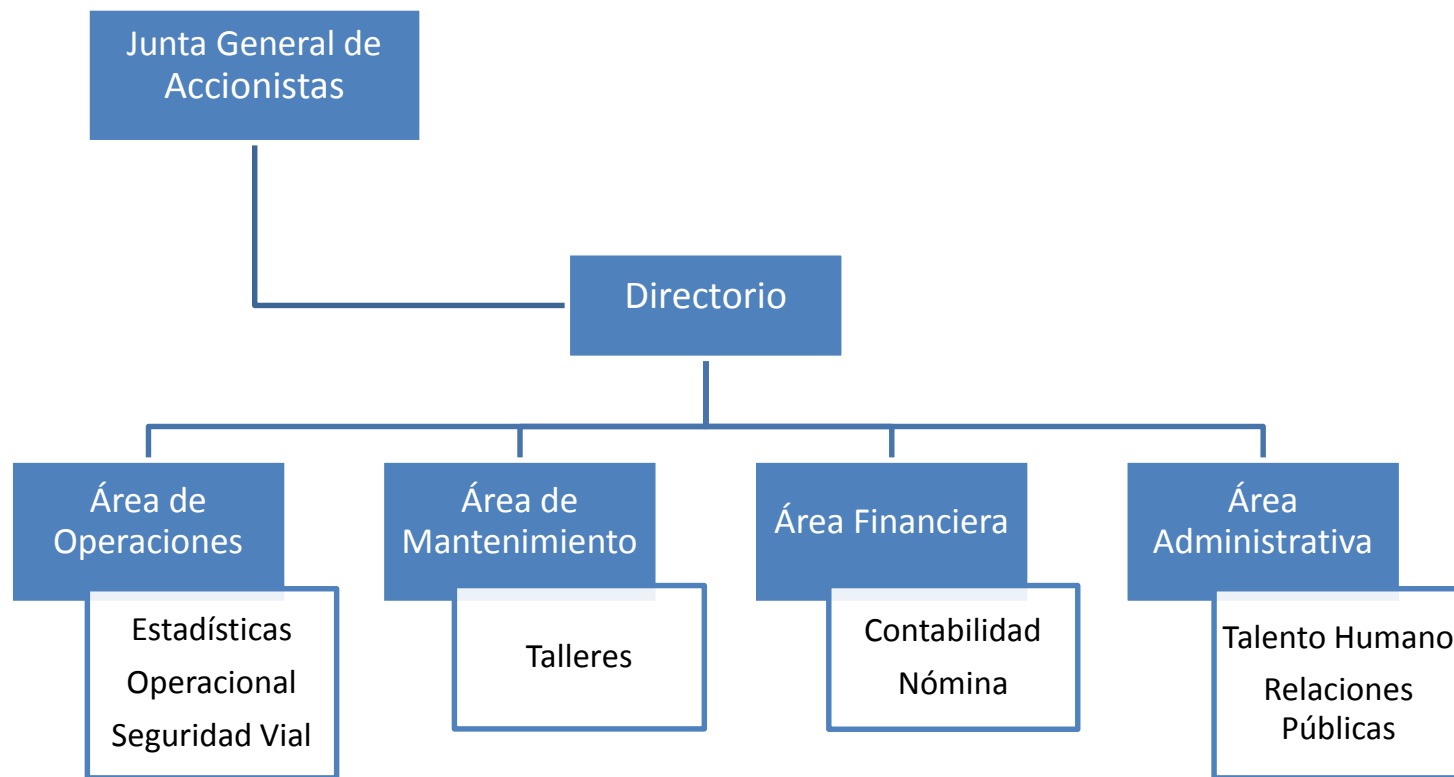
Junta General de Accionistas

Directorio

Área de Operaciones

Estadísticas
Operacional
Seguridad Vial

Área de Mantenimiento

Talleres

Área Financiera

Contabilidad
Nómina

Área Administrativa

Talento Humano
Relaciones Públicas